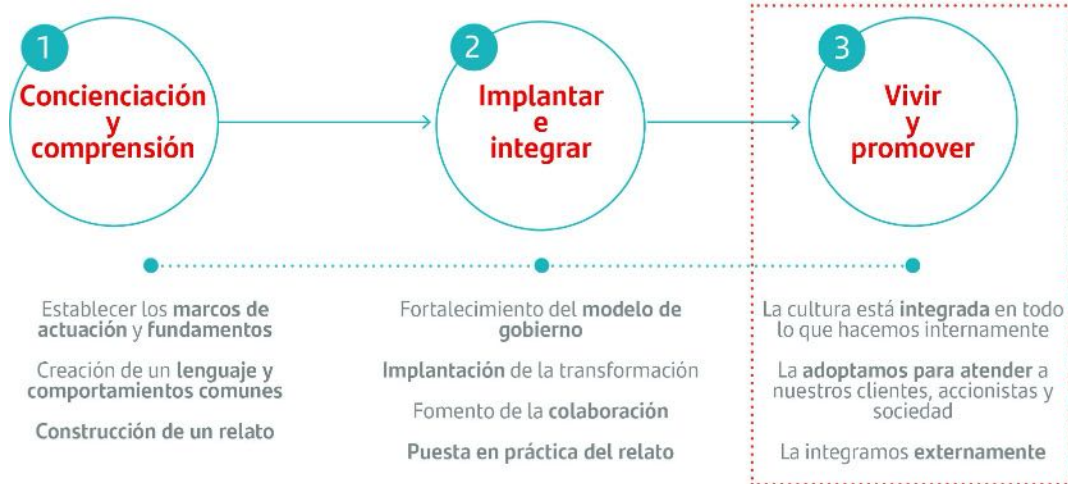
1

Concienciación y comprensión

2

Implantar e integrar

3

Vivir y promover

Establecer los marcos de actuación y fundamentos

Creación de un lenguaje y comportamientos comunes

Construcción de un relato

Fortalecimiento del modelo de gobierno

Implantación de la transformación

Fomento de la colaboración

Puesta en práctica del relato

La cultura está integrada en todo lo que hacemos internamente

La adoptamos para atender a nuestros clientes, accionistas y sociedad

La integramos externamente